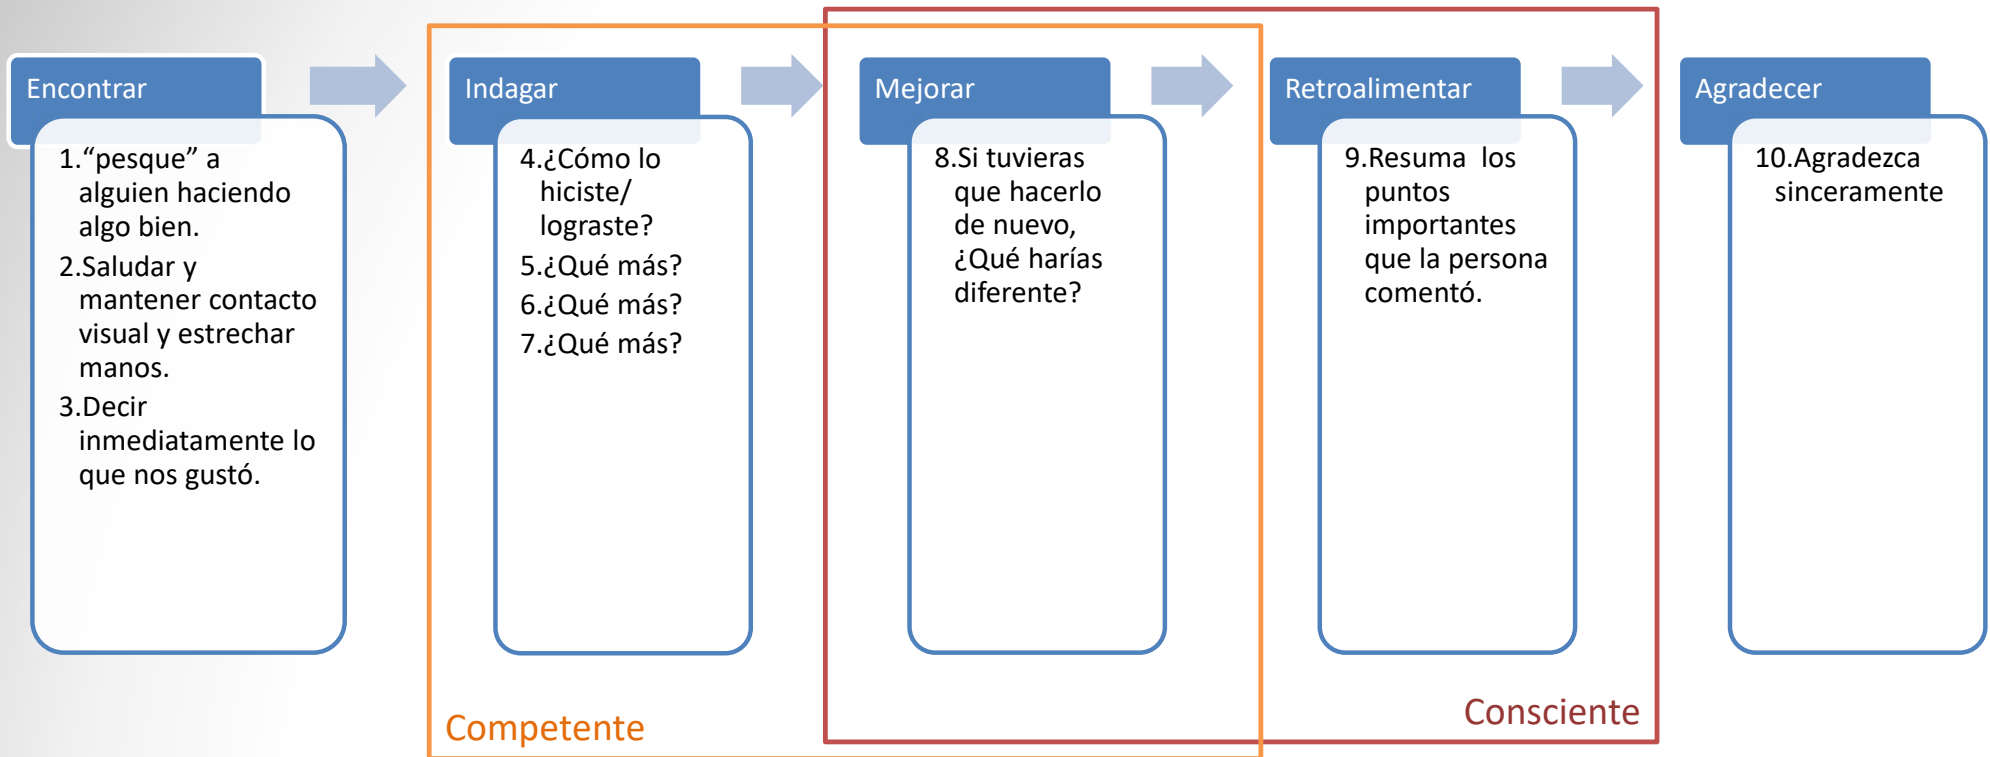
Encontrar

1.“pesque” a alguien haciendo algo bien.

2.Saludar y mantener contacto visual y estrechar manos.

3.Decir inmediatamente lo que nos gustó.

Indagar

4.¿Cómo lo hiciste/ lograste?

5.¿Qué más?

6.¿Qué más?

7.¿Qué más?

Mejorar

8.Si tuvieras que hacerlo de nuevo, ¿Qué harías diferente?

Retroalimentar

9.Resuma los puntos importantes que la persona comentó.

Agradecer

10.Agradezca sinceramente

Competente

Consciente